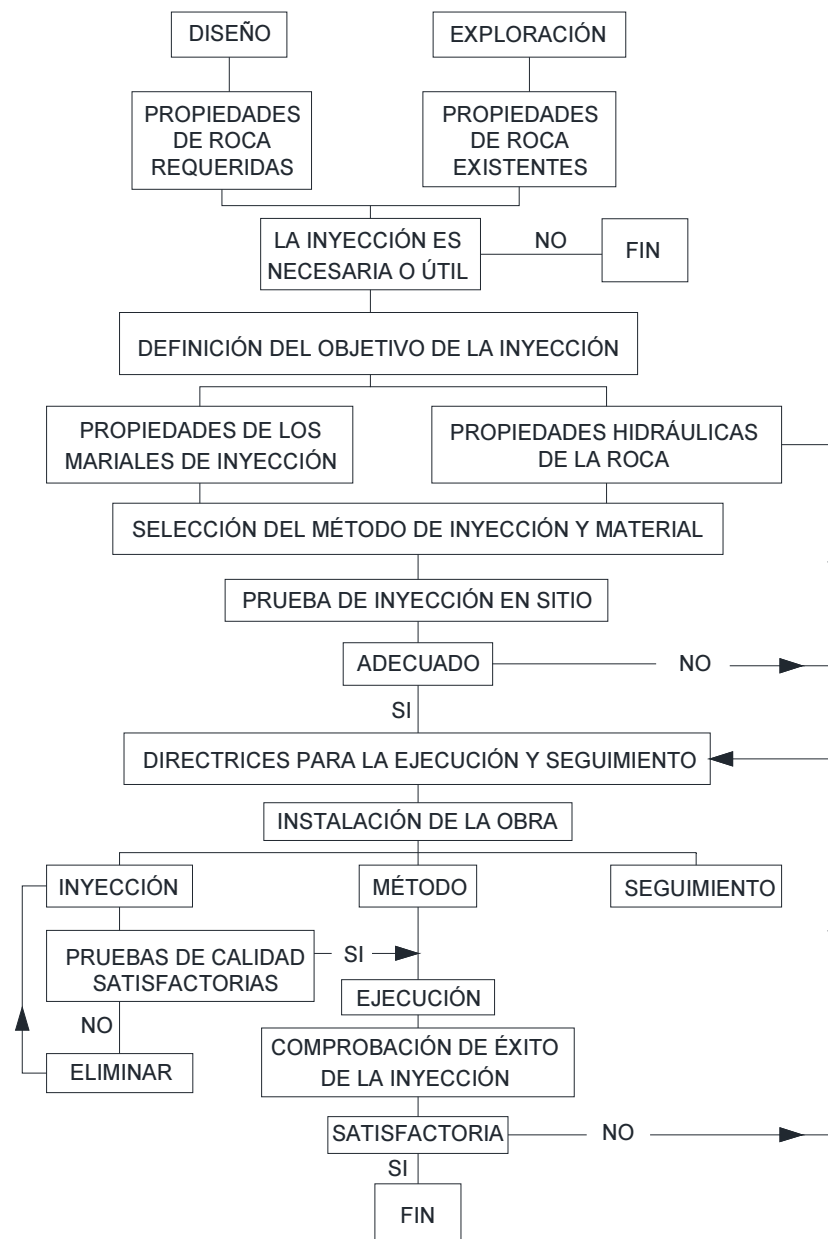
DISEÑO

EXPLORACIÓN

PROPIEDADES DE ROCA REQUERIDAS

PROPIEDADES DE ROCA EXISTENTES

LA INYECCIÓN ES NECESARIA O ÚTIL

NO

FIN

DEFINICIÓN DEL OBJETIVO DE LA INYECCIÓN

PROPIEDADES DE LOS MARIALES DE INYECCIÓN

PROPIEDADES HIDRÁULICAS DE LA ROCA

SELECCIÓN DEL MÉTODO DE INYECCIÓN Y MATERIAL

PRUEBA DE INYECCIÓN EN SITIO

ADECUADO

NO

SI

DIRECTRICES PARA LA EJECUCIÓN Y SEGUIMIENTO

INSTALACIÓN DE LA OBRA

INYECCIÓN

MÉTODO

SEGUIMIENTO

PRUEBAS DE CALIDAD SATISFACTORIAS

SI

NO

EJECUCIÓN

ELIMINAR

COMPROBACIÓN DE ÉXITO DE LA INYECCIÓN

SATISFACTORIA

NO

SI

FIN